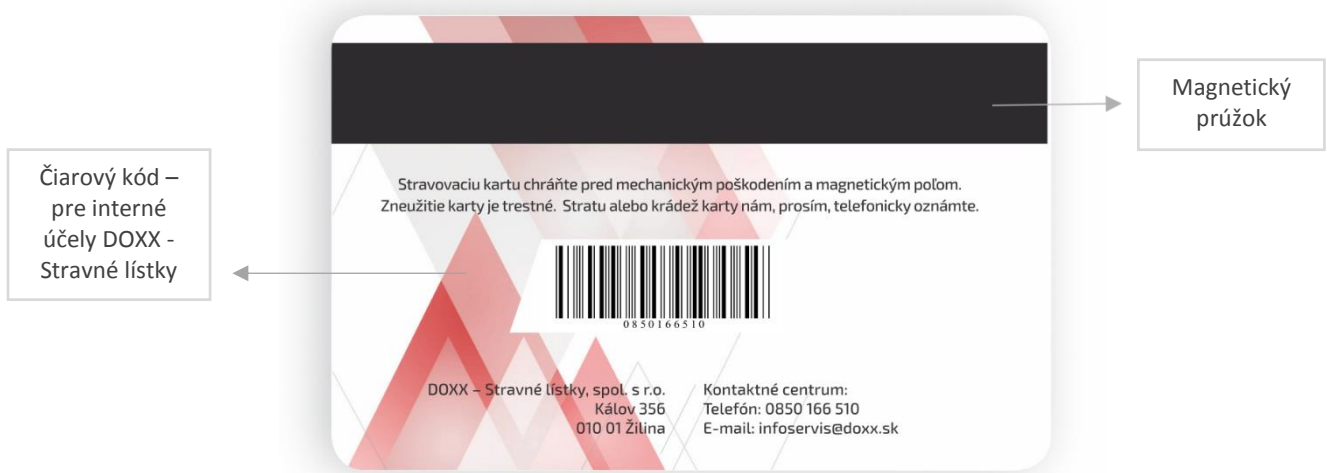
Čiarový kód – pre interné účely DOXX - Stravné lístky

Stravovaciu kartu chráňte pred mechanickým poškodením a magnetickým poľom. Zneužitie karty je trestné. Stratu alebo krádež karty nám, prosím, telefonicky oznámte.

0850166510

DOXX – Stravné lístky, spol. s r.o.
Kálov 356
010 01 Žilina

Kontaktné centrum:
Telefón: 0850 166 510
E-mail: infoservis@doxx.sk

Magnetický prúžok